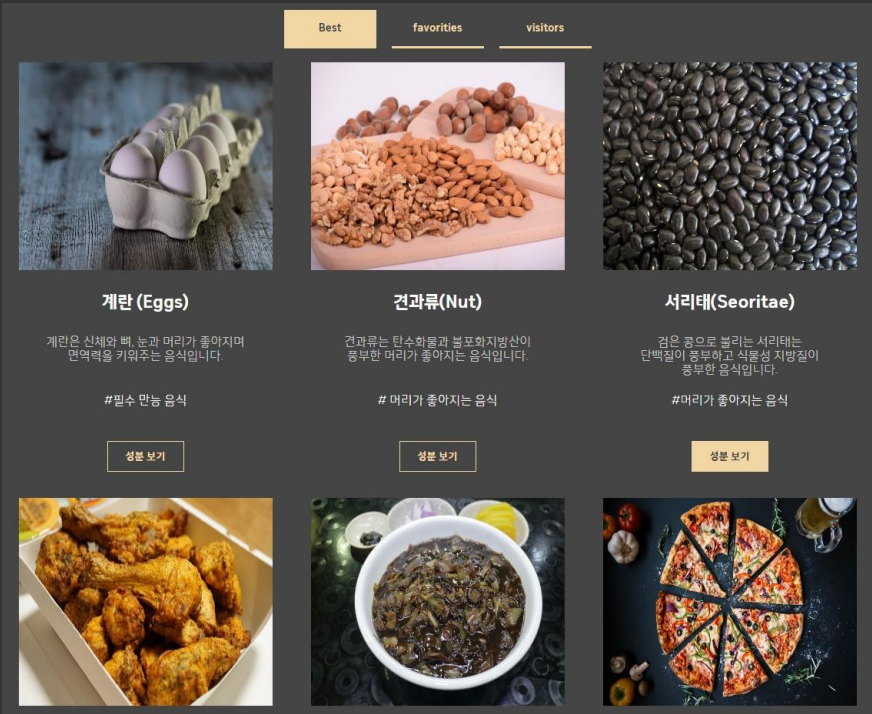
Best favorities visitors

계란 (Eggs)

계란은 신체와 뼈, 눈과 머리가 좋아지며 면역력을 키워주는 음식입니다.

#필수 만능 음식

성분 보기

견과류(Nut)

견과류는 탄수화물과 불포화지방산이 풍부한 머리가 좋아지는 음식입니다.

# 머리가 좋아지는 음식

성분 보기

서리태(Seoritae)

검은 콩으로 불리는 서리태는 단백질이 풍부하고 식물성 지방질이 풍부한 음식입니다.

#머리가 좋아지는 음식

성분 보기